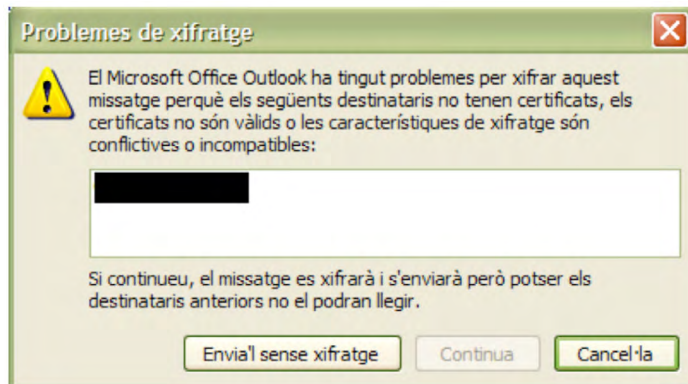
Problemes de xifratge

El Microsoft Office Outlook ha tingut problemes per xifrar aquest missatge perquè els següents destinataris no tenen certificats, els certificats no són vàlids o les característiques de xifratge són conflictives o incompatibles:

Si continueu, el missatge es xifrarà i s'enviarà però potser els destinataris anteriors no el podran llegir.

Envia'l sense xifratge

Continua

Cancel·la